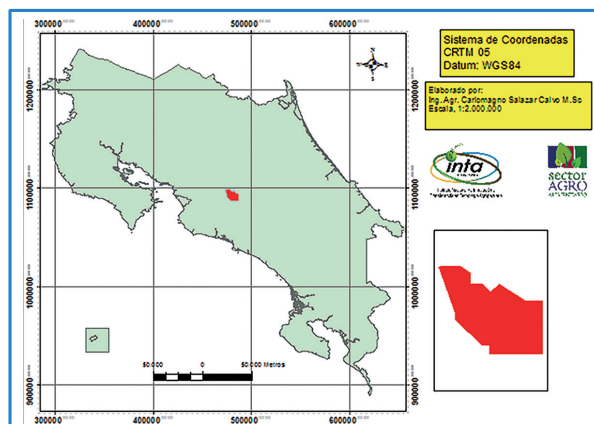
300000 400000 500000 600000

1200000 1100000 1000000 900000

1200000 1100000 1000000 900000

50.000 0 50.000 Metros

300000 400000 500000 600000

N

Sistema de Coordenadas
CRTM 05
Datum: WGS84

Elaborado por:
Ing. Agr. Carlomagno Salazar Calvo M.Sc
Escala, 1:2.000.000

inta

sector AGRO